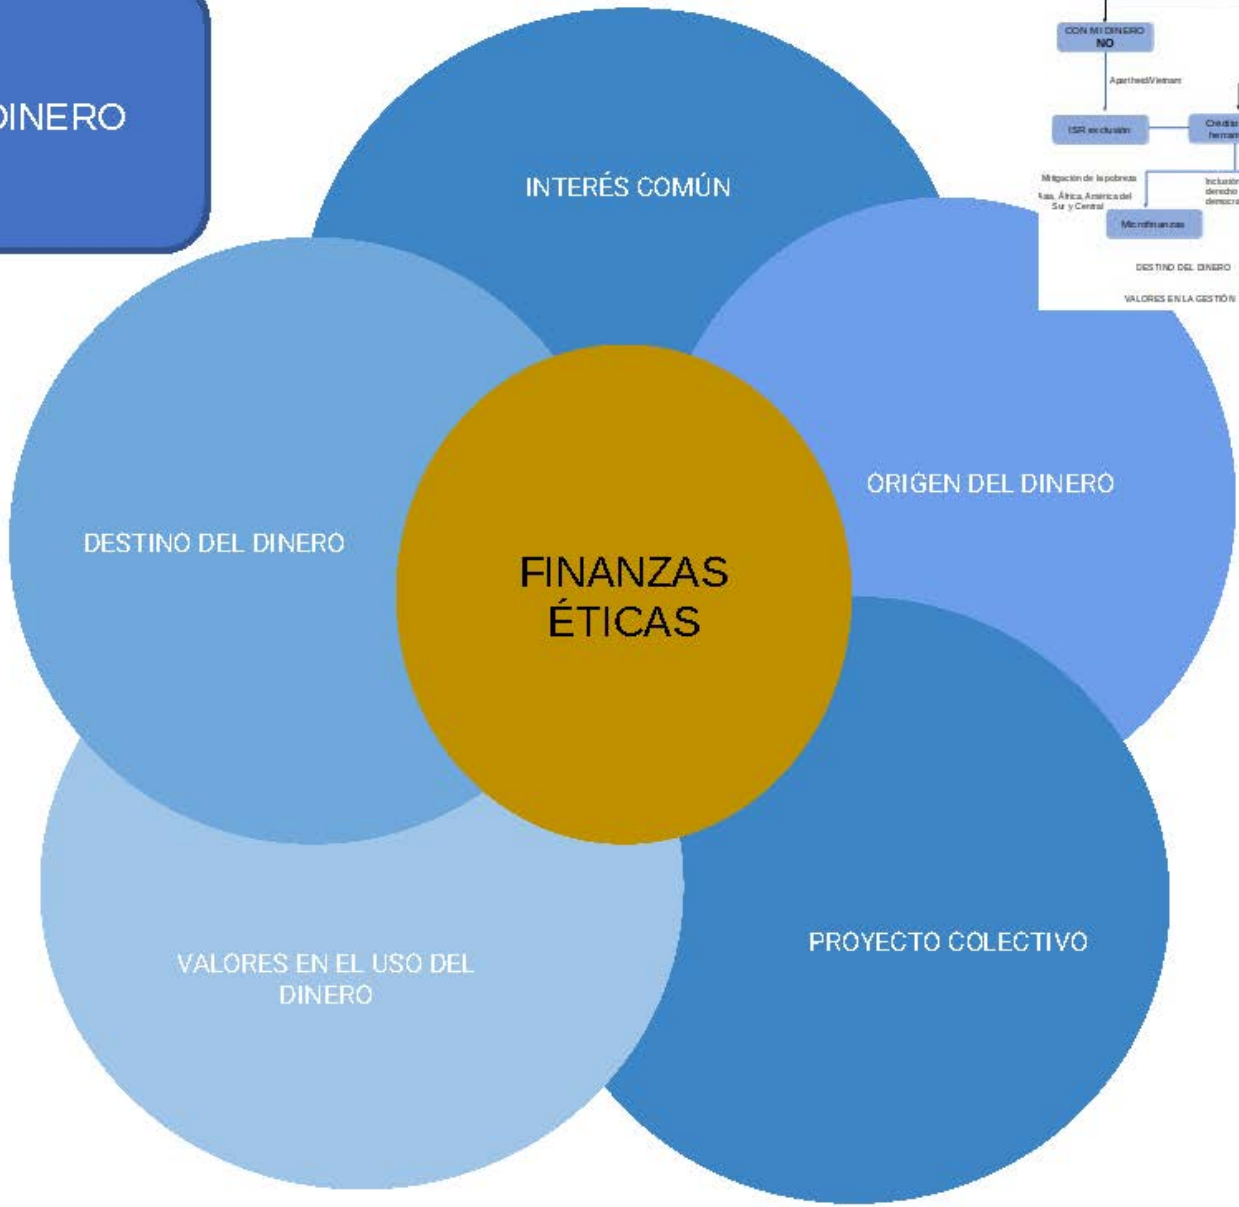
DINERO

CON MI DINERO
NO

Apartheid/Vietnam

ISR exclusión

Crédito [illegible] hermano

Mitigación de la pobreza

Asia, África, América del Sur y Central

Inclusión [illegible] derecho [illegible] democra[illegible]

Microfinanzas

DESTINO DEL DINERO

VALORES EN LA GESTIÓN

INTERÉS COMÚN

ORIGEN DEL DINERO

DESTINO DEL DINERO

FINANZAS ÉTICAS

PROYECTO COLECTIVO

VALORES EN EL USO DEL DINERO